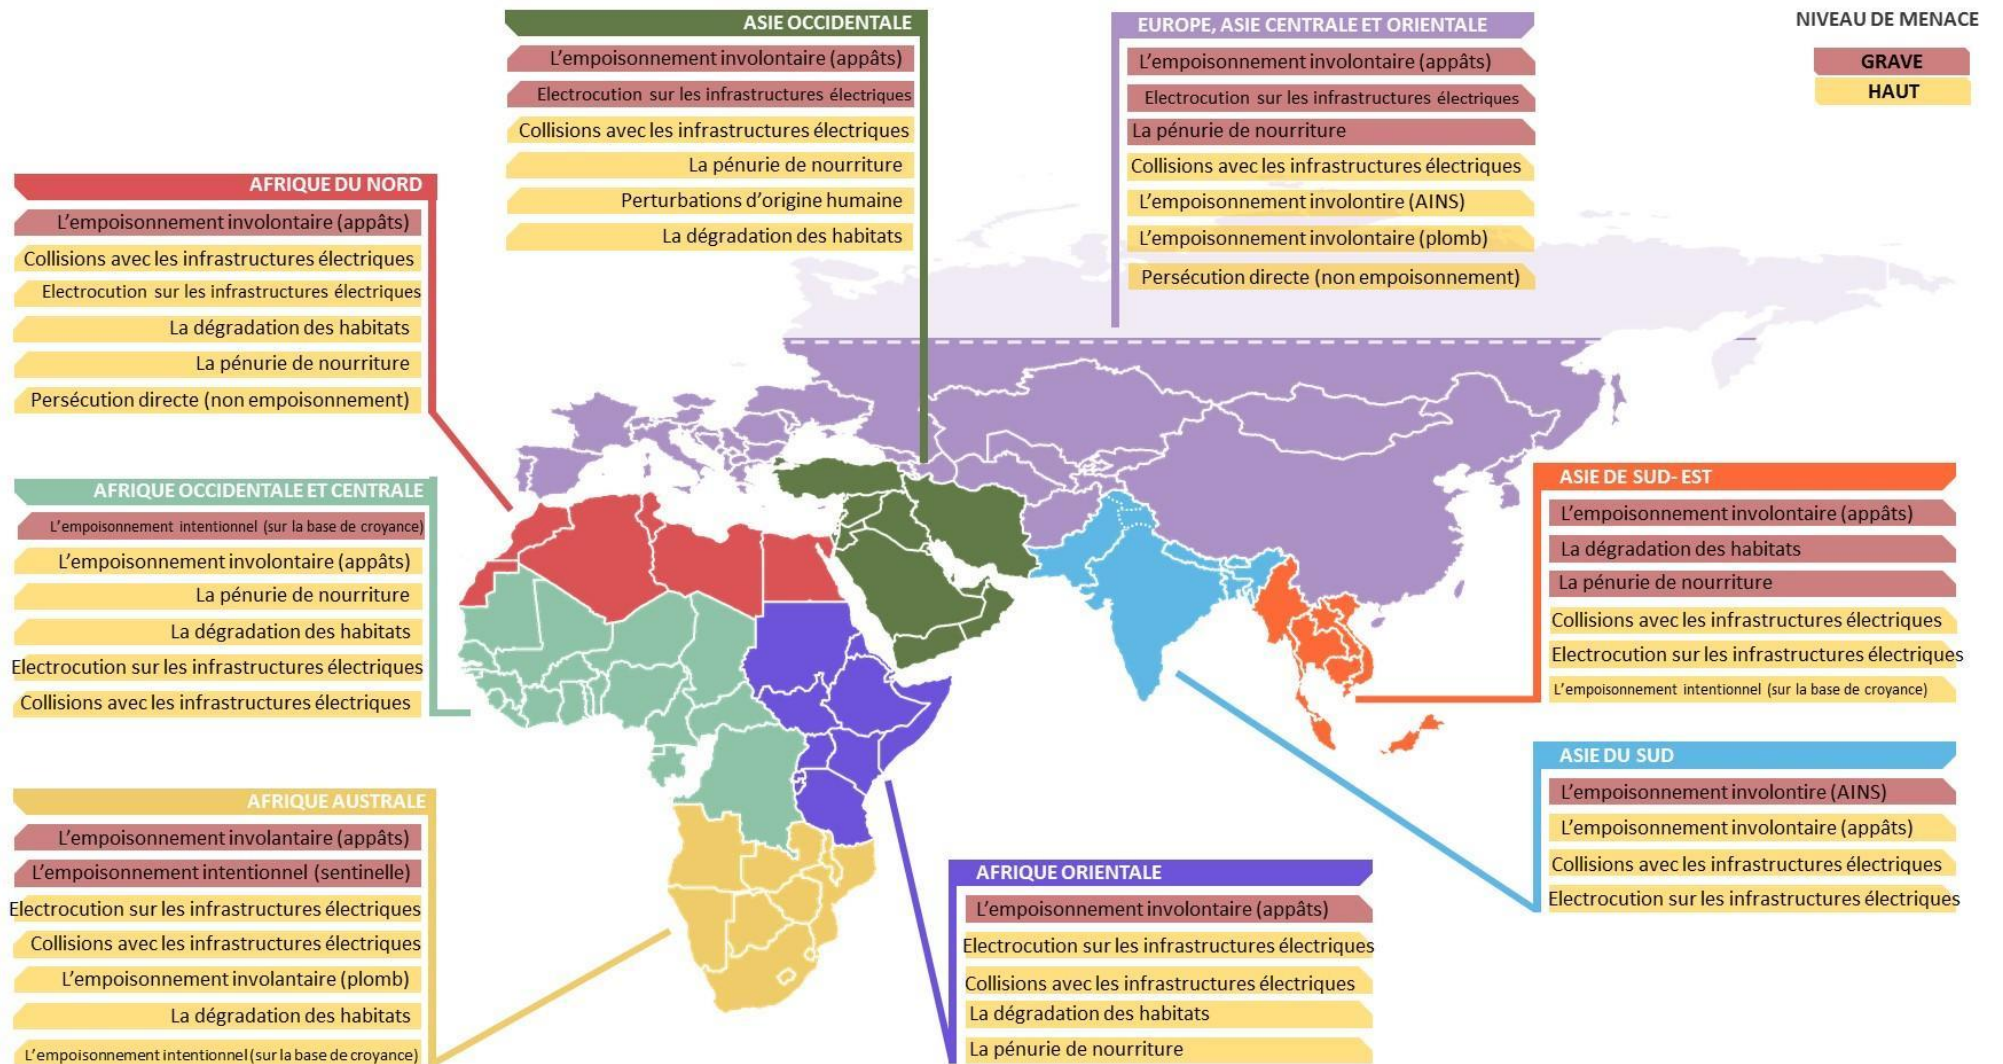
ASIE OCCIDENTALE
L'empoisonnement involontaire (appâts)
Electrocution sur les infrastructures électriques
Collisions avec les infrastructures électriques
La pénurie de nourriture
Perturbations d'origine humaine
La dégradation des habitats

EUROPE, ASIE CENTRALE ET ORIENTALE
L'empoisonnement involontaire (appâts)
Electrocution sur les infrastructures électriques
La pénurie de nourriture
Collisions avec les infrastructures électriques
L'empoisonnement involontire (AINS)
L'empoisonnement involontaire (plomb)
Persécution directe (non empoisonnement)

NIVEAU DE MENACE
GRAVE
HAUT

AFRIQUE DU NORD
L'empoisonnement involontaire (appâts)
Collisions avec les infrastructures électriques
Electrocution sur les infrastructures électriques
La dégradation des habitats
La pénurie de nourriture
Persécution directe (non empoisonnement)

AFRIQUE OCCIDENTALE ET CENTRALE
L'empoisonnement intentionnel (sur la base de croyance)
L'empoisonnement involontaire (appâts)
La pénurie de nourriture
La dégradation des habitats
Electrocution sur les infrastructures électriques
Collisions avec les infrastructures électriques

ASIE DE SUD- EST
L'empoisonnement involontaire (appâts)
La dégradation des habitats
La pénurie de nourriture
Collisions avec les infrastructures électriques
Electrocution sur les infrastructures électriques
L'empoisonnement intentionnel (sur la base de croyance)

ASIE DU SUD
L'empoisonnement involontire (AINS)
L'empoisonnement involontaire (appâts)
Collisions avec les infrastructures électriques
Electrocution sur les infrastructures électriques

AFRIQUE AUSTRALE
L'empoisonnement involantaire (appâts)
L'empoisonnement intentionnel (sentinelle)
Electrocution sur les infrastructures électriques
Collisions avec les infrastructures électriques
L'empoisonnement involantaire (plomb)
La dégradation des habitats
L'empoisonnement intentionnel (sur la base de croyance)

AFRIQUE ORIENTALE
L'empoisonnement involontaire (appâts)
Electrocution sur les infrastructures électriques
Collisions avec les infrastructures électriques
La dégradation des habitats
La pénurie de nourriture